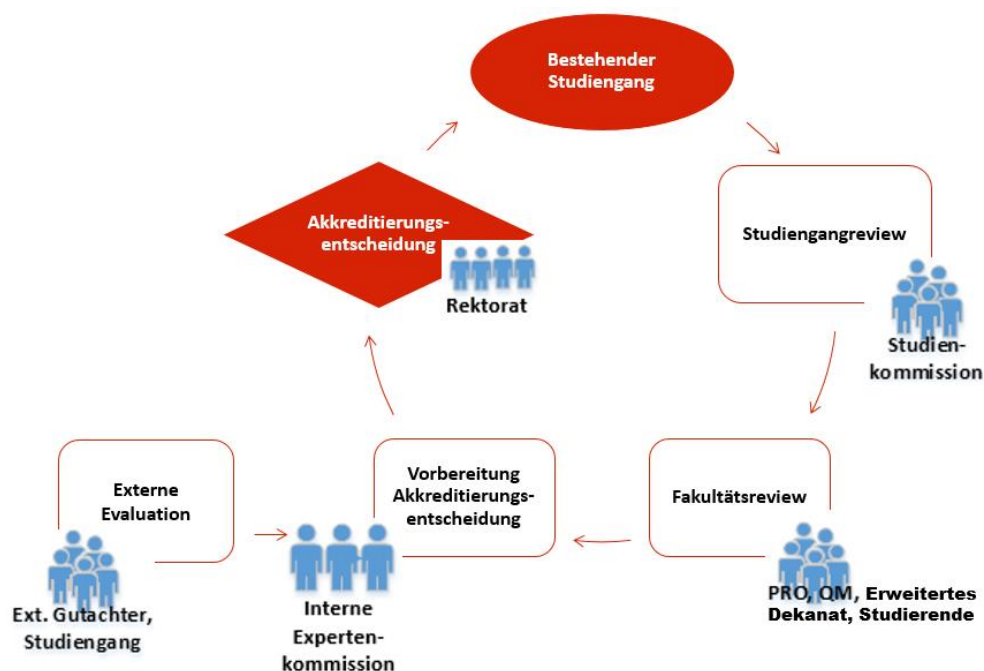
Bestehender Studiengang

Studiengangreview

Studienkommission

Fakultätsreview

PRO, QM, Erweitertes Dekanat, Studierende

Vorbereitung Akkreditierungsentscheidung

Interne Expertenkommission

Externe Evaluation

Ext. Gutachter, Studiengang

Akkreditierungsentscheidung

Rektorat